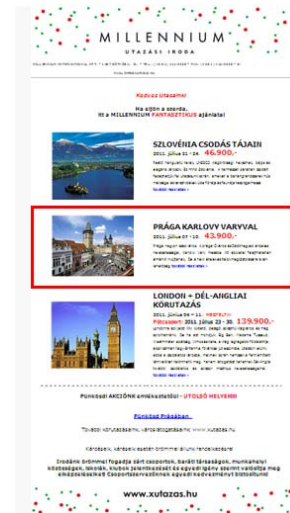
MILLENNIUM
UTAZÁSI IRODA

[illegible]

Kedves Utazóink!

Ha eljön a szerda,
itt a MILLENNIUM FANTASZTIKUS ajánlata!

SZLOVÉNIA CSODÁS TÁJAIN
2011. július 11 - 14. 46.900,-
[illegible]
Részletek itt...

PRÁGA KARLOVY VARYVAL
2011. július 07 - 10. 43.900,-
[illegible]
Részletek itt...

LONDON + DÉL-ANGLIAI KÖRUTAZÁS
2011. június 08 - 11. VISSZATÉR!
Pünkösd: 2011. június 23 - 30. 139.900,-
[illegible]
Részletek itt...

Pünkösdi AKCIÓNK emlékeztetőül - UTOLSÓ HELYEK!!!

Pünkösd Prágában

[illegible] www.xutazas.hu

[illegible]

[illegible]

www.xutazas.hu